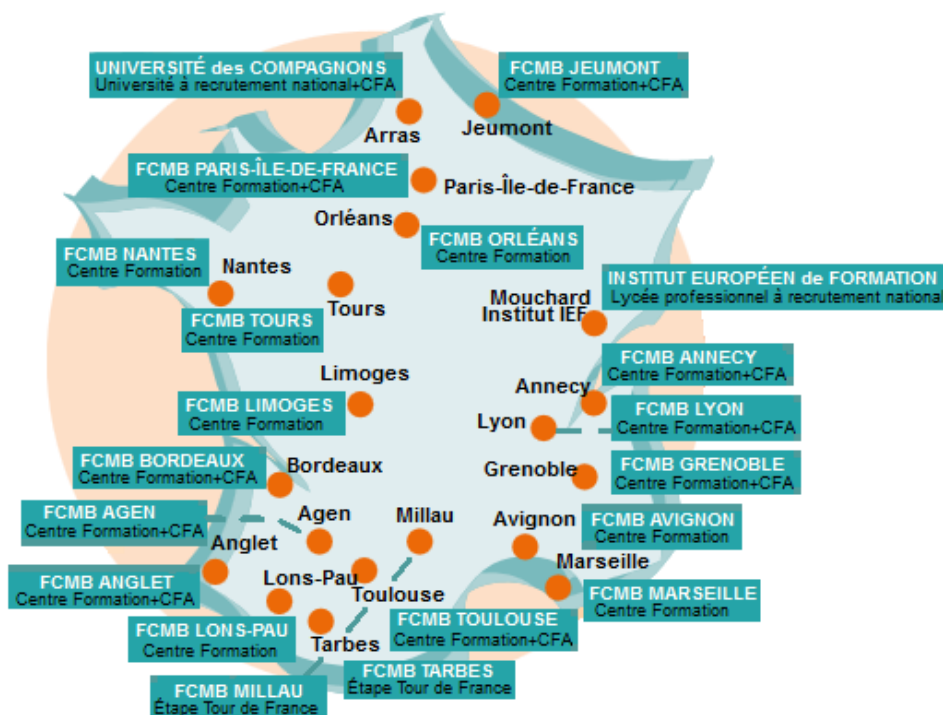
UNIVERSITÉ des COMPAGNONS
Université à recrutement national+CFA

FCMB JEUMONT
Centre Formation+CFA

Arras

Jeumont

FCMB PARIS-ÎLE-DE-FRANCE
Centre Formation+CFA

Paris-Île-de-France

Orléans

FCMB ORLÉANS
Centre Formation

FCMB NANTES
Centre Formation

Nantes

Tours

INSTITUT EUROPÉEN de FORMATION
Lycée professionnel à recrutement national

Mouchard
Institut IEF

FCMB TOURS
Centre Formation

FCMB ANNECY
Centre Formation+CFA

Limoges

Annecy

FCMB LIMOGES
Centre Formation

Lyon

FCMB LYON
Centre Formation+CFA

FCMB BORDEAUX
Centre Formation+CFA

Bordeaux

Grenoble

FCMB GRENOBLE
Centre Formation+CFA

FCMB AGEN
Centre Formation+CFA

Agen

Millau

Avignon

FCMB AVIGNON
Centre Formation

Anglet

Marseille

Lons-Pau

FCMB ANGLET
Centre Formation+CFA

Toulouse

FCMB MARSEILLE
Centre Formation

FCMB LONS-PAU
Centre Formation

FCMB TOULOUSE
Centre Formation+CFA

Tarbes

FCMB TARBES
Étape Tour de France

FCMB MILLAU
Étape Tour de France